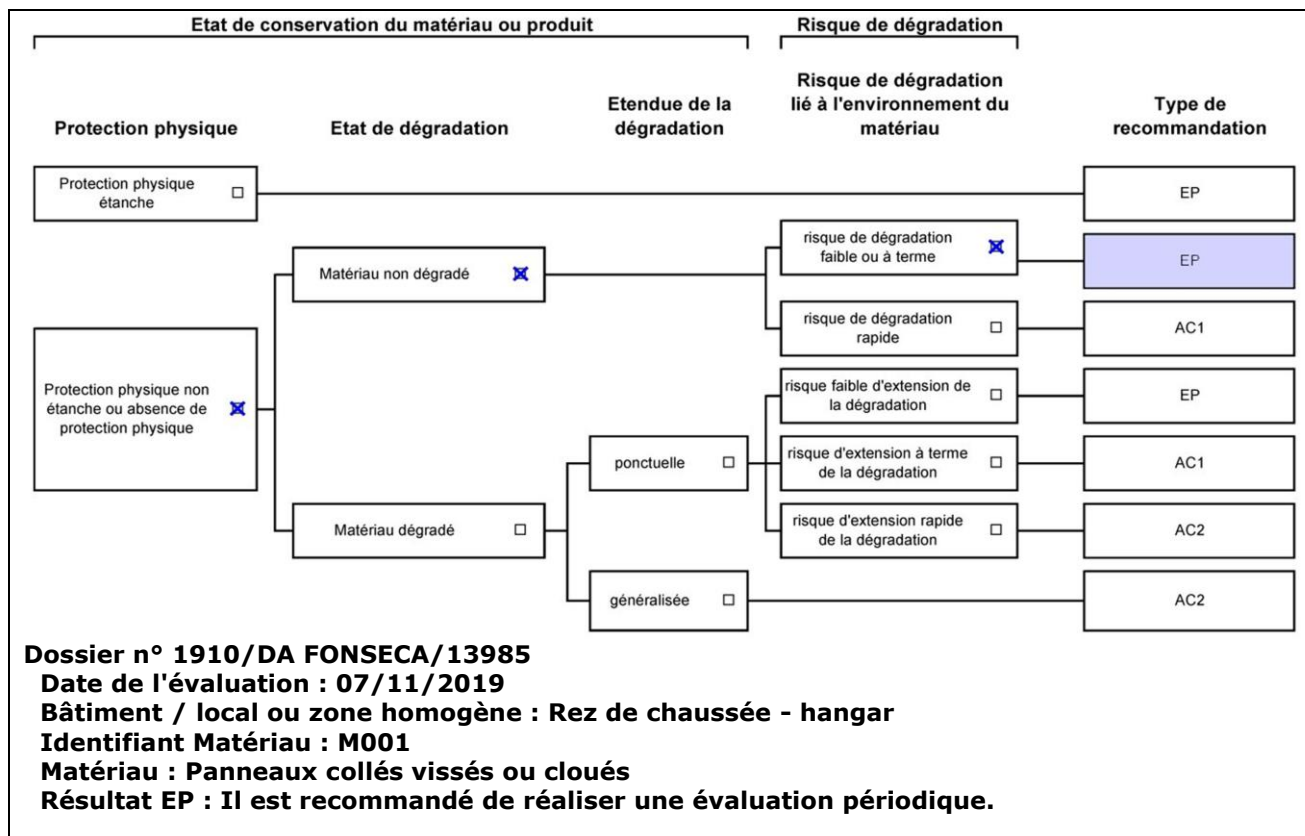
Etat de conservation du matériau ou produit

Risque de dégradation

Protection physique

Etat de dégradation

Etendue de la dégradation

Risque de dégradation lié à l'environnement du matériau

Type de recommandation

Protection physique étanche ☐

EP

Matériau non dégradé ☒

risque de dégradation faible ou à terme ☒

EP

risque de dégradation rapide ☐

AC1

Protection physique non étanche ou absence de protection physique ☒

risque faible d'extension de la dégradation ☐

EP

ponctuelle ☐

risque d'extension à terme de la dégradation ☐

AC1

Matériau dégradé ☐

risque d'extension rapide de la dégradation ☐

AC2

généralisée ☐

AC2

Dossier n° 1910/DA FONSECA/13985
Date de l'évaluation : 07/11/2019
Bâtiment / local ou zone homogène : Rez de chaussée - hangar
Identifiant Matériau : M001
Matériau : Panneaux collés vissés ou cloués
Résultat EP : Il est recommandé de réaliser une évaluation périodique.